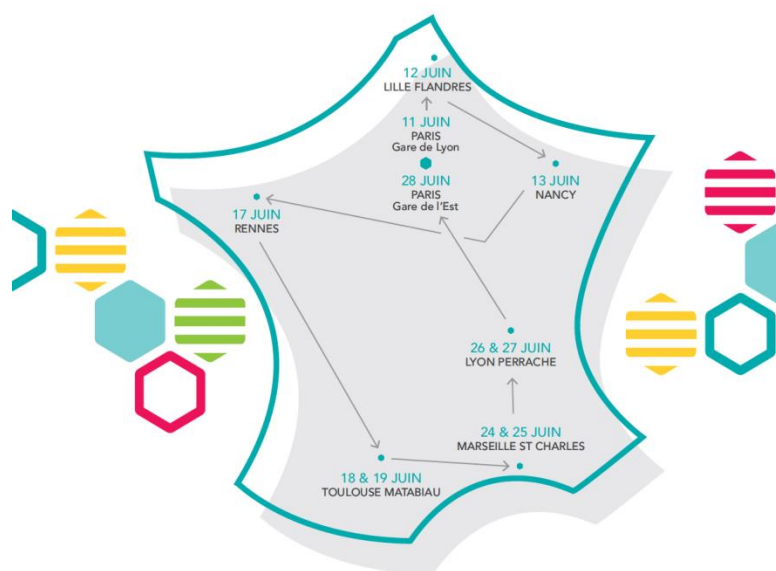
12 JUIN
LILLE FLANDRES

11 JUIN
PARIS
Gare de Lyon

28 JUIN
PARIS
Gare de l'Est

13 JUIN
NANCY

17 JUIN
RENNES

26 & 27 JUIN
LYON PERRACHE

24 & 25 JUIN
MARSEILLE ST CHARLES

18 & 19 JUIN
TOULOUSE MATABIAU